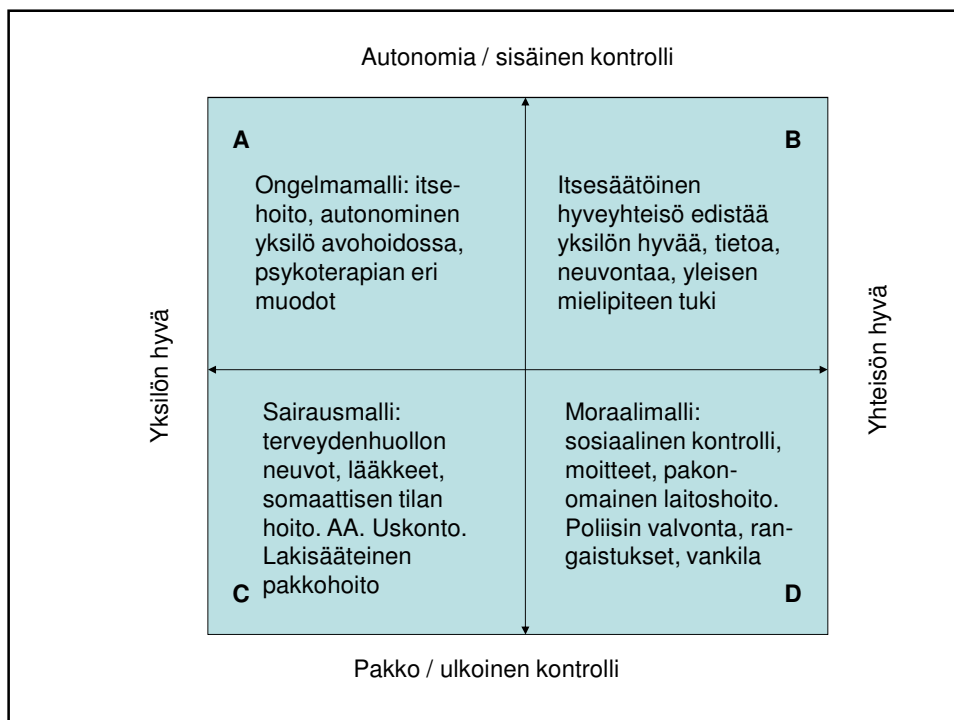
Autonomia / sisäinen kontrolli

Yksilön hyvä

Yhteisön hyvä

A

Ongelmamalli: itsehoito, autonominen yksilö avohoidossa, psykoterapian eri muodot

B

Itsesäätöinen hyveyhteisö edistää yksilön hyvää, tietoa, neuvontaa, yleisen mielipiteen tuki

Sairausmalli: terveydenhuollon neuvot, lääkkeet, somaattisen tilan hoito. AA. Uskonto. Lakisääteinen pakkohoito

C

Moraalimalli: sosiaalinen kontrolli, moitteet, pakonomainen laitoshoito. Poliisin valvonta, rangaistukset, vankila

D

Pakko / ulkoinen kontrolli